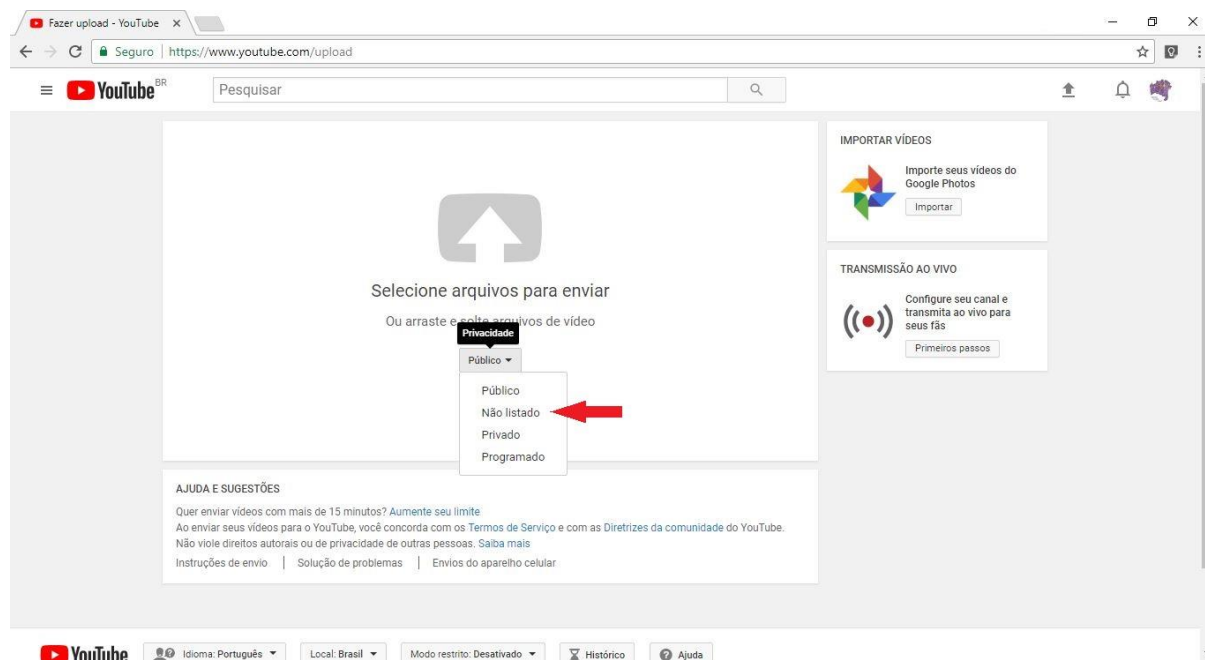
Fazer upload - YouTube ×

Seguro | https://www.youtube.com/upload

YouTube BR

Pesquisar

Selecione arquivos para enviar

Ou arraste e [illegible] vídeo

Privacidade

Público ▾

Público
Não listado
Privado
Programado

IMPORTAR VÍDEOS

Importe seus vídeos do Google Photos

Importar

TRANSMISSÃO AO VIVO

Configure seu canal e transmita ao vivo para seus fãs

Primeiros passos

AJUDA E SUGESTÕES

Quer enviar vídeos com mais de 15 minutos? Aumente seu limite
Ao enviar seus vídeos para o YouTube, você concorda com os Termos de Serviço e com as Diretrizes da comunidade do YouTube.
Não viole direitos autorais ou de privacidade de outras pessoas. Saiba mais

Instruções de envio | Solução de problemas | Envios do aparelho celular

YouTube

Idioma: Português ▾ | Local: Brasil ▾ | Modo restrito: Desativado ▾ | Histórico | Ajuda